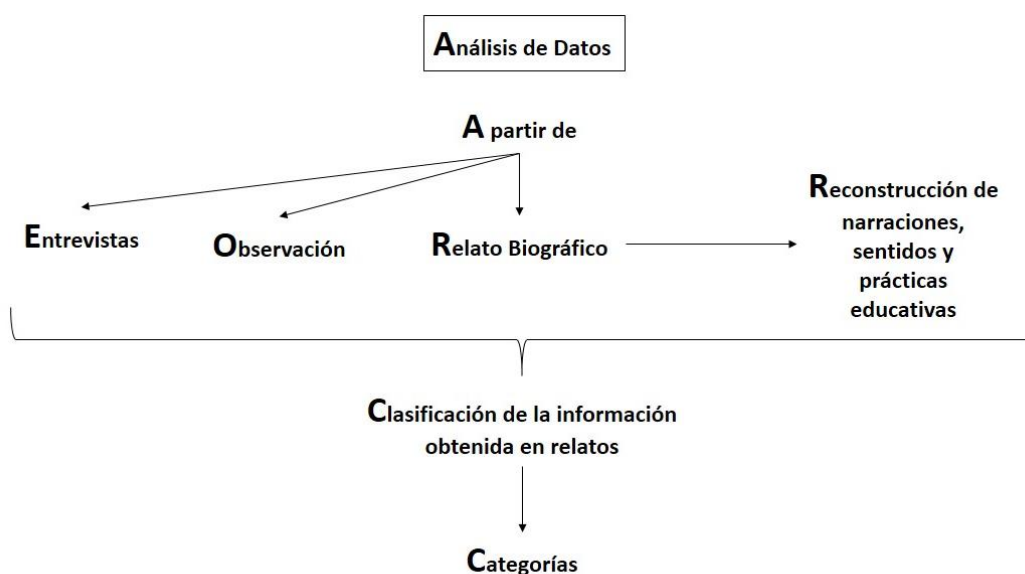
Análisis de Datos

A partir de

Entrevistas

Observación

Relato Biográfico

Reconstrucción de narraciones, sentidos y prácticas educativas

Clasificación de la información obtenida en relatos

Categorías